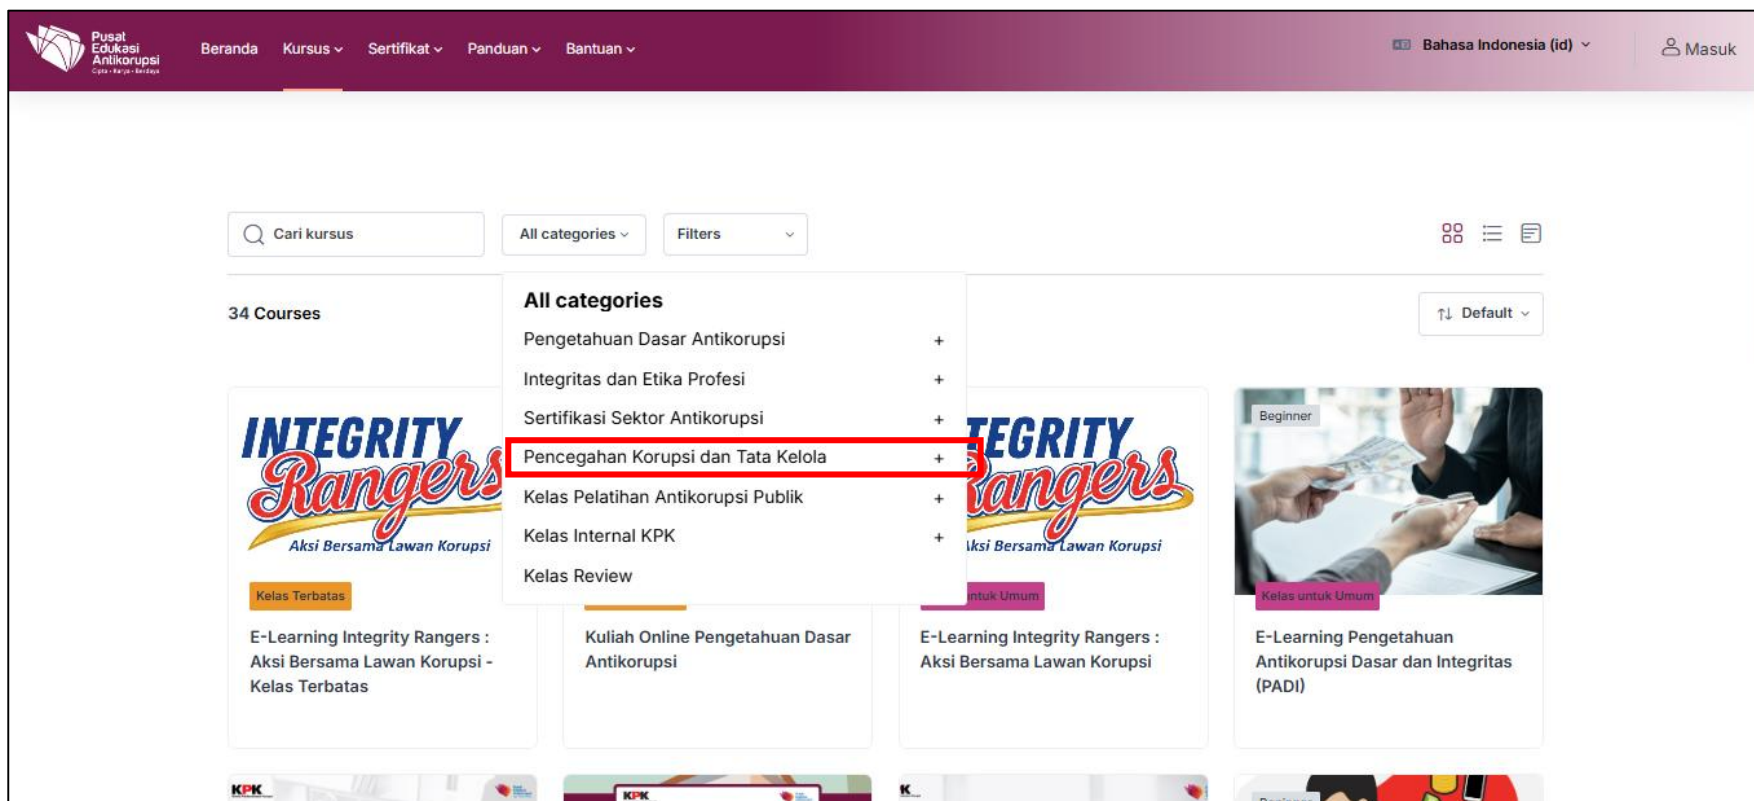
Pusat Edukasi Antikorupsi Cipta • Karya • Berdaya

Beranda Kursus Sertifikat Panduan Bantuan

Bahasa Indonesia (id)

Masuk

Cari kursus

All categories

Filters

34 Courses

Default

All categories

Pengetahuan Dasar Antikorupsi +

Integritas dan Etika Profesi +

Sertifikasi Sektor Antikorupsi +

Pencegahan Korupsi dan Tata Kelola +

Kelas Pelatihan Antikorupsi Publik +

Kelas Internal KPK +

Kelas Review

INTEGRITY Rangers Aksi Bersama Lawan Korupsi

Kelas Terbatas

E-Learning Integrity Rangers : Aksi Bersama Lawan Korupsi - Kelas Terbatas

Kuliah Online Pengetahuan Dasar Antikorupsi

INTEGRITY Rangers Aksi Bersama Lawan Korupsi

ntuk Umum

E-Learning Integrity Rangers : Aksi Bersama Lawan Korupsi

Beginner

Kelas untuk Umum

E-Learning Pengetahuan Antikorupsi Dasar dan Integritas (PADI)

KPK

KPK

K